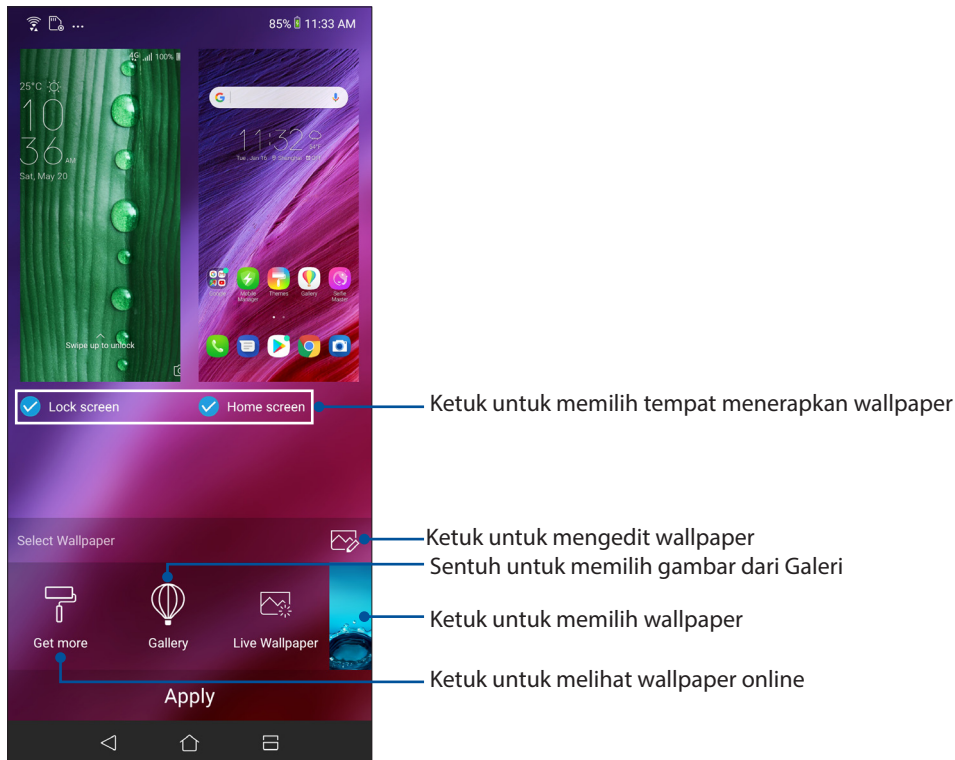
85% 11:33 AM

4G 100%

25°C

10
36 AM

Sat, May 20

Swipe up to unlock

11:32

Tue, Jan 16

Google

Mobile Manager

Themes

Gallery

Selfie Master

Lock screen

Home screen

Ketuk untuk memilih tempat menerapkan wallpaper

Select Wallpaper

Ketuk untuk mengedit wallpaper

Sentuh untuk memilih gambar dari Galeri

Get more

Gallery

Live Wallpaper

Ketuk untuk memilih wallpaper

Ketuk untuk melihat wallpaper online

Apply